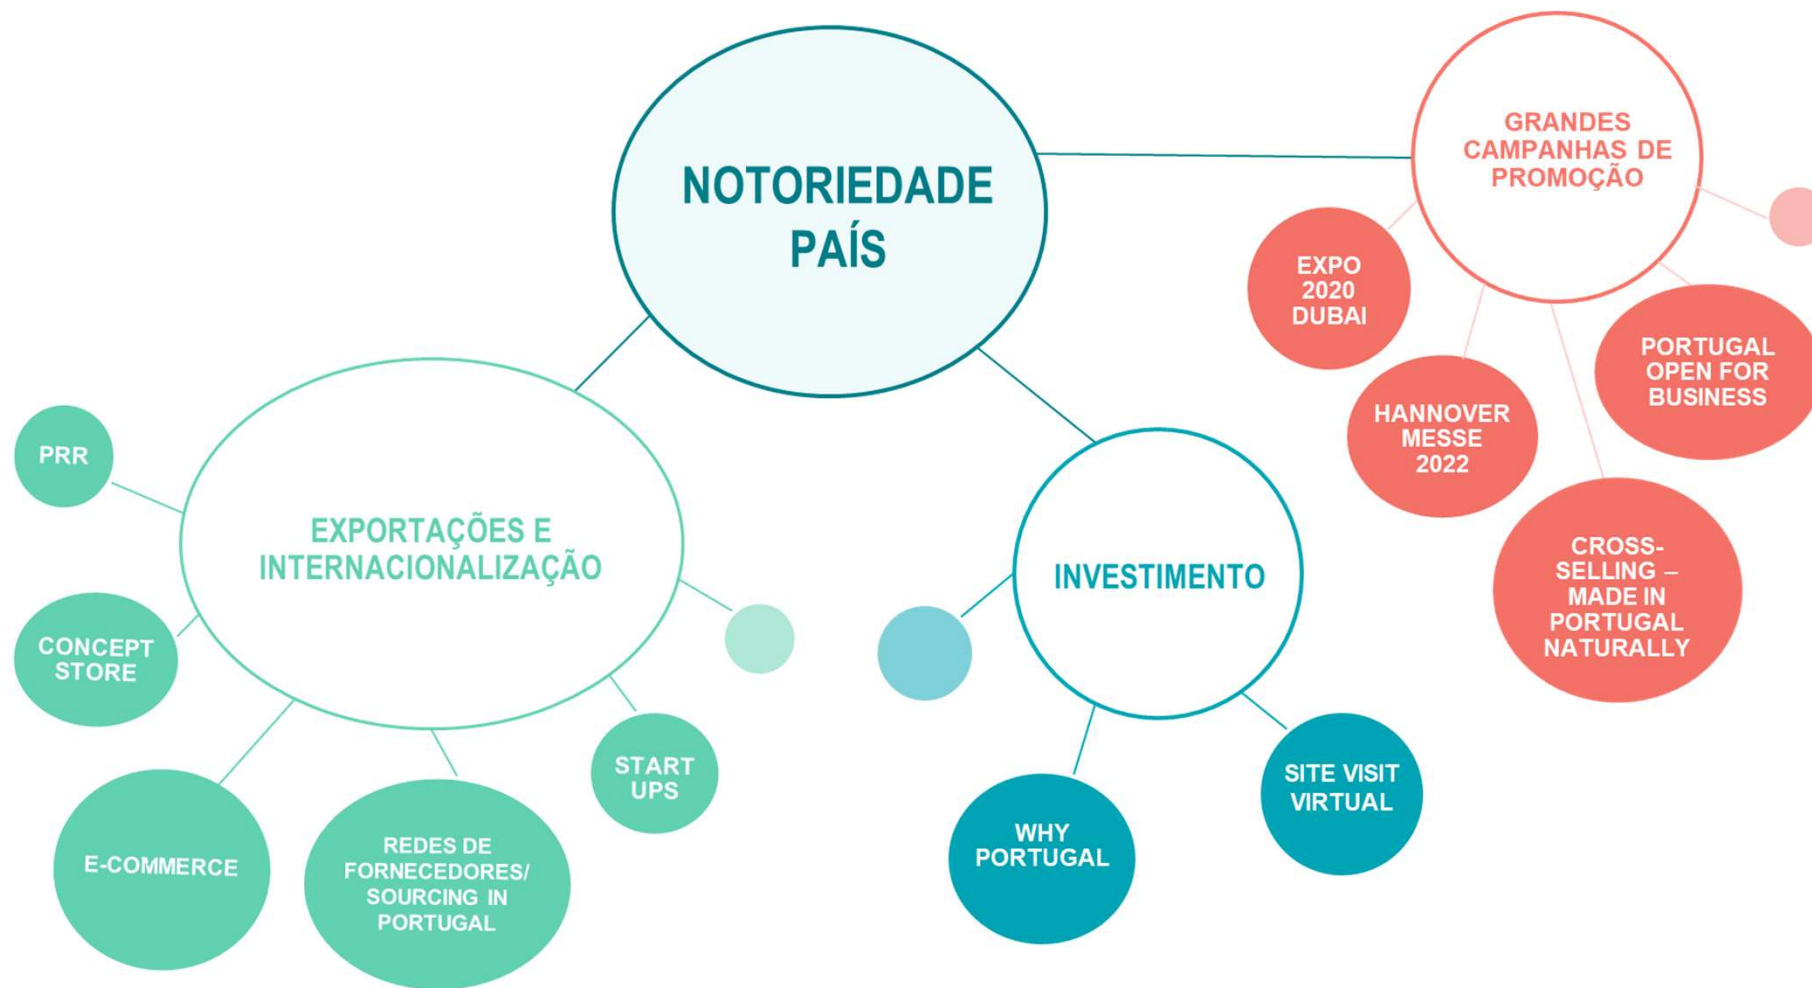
NOTORIEDADE PAÍS

GRANDES CAMPANHAS DE PROMOÇÃO

EXPO 2020 DUBAI

HANNOVER MESSE 2022

PORTUGAL OPEN FOR BUSINESS

CROSS-SELLING – MADE IN PORTUGAL NATURALLY

EXPORTAÇÕES E INTERNACIONALIZAÇÃO

PRR

CONCEPT STORE

E-COMMERCE

REDES DE FORNECEDORES/ SOURCING IN PORTUGAL

START UPS

INVESTIMENTO

WHY PORTUGAL

SITE VISIT VIRTUAL